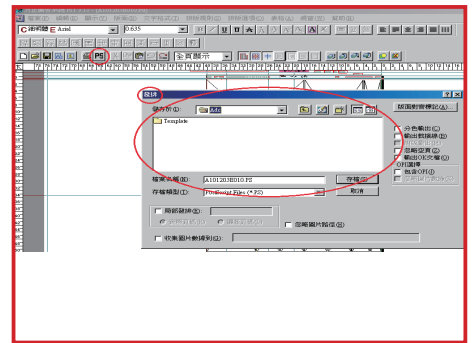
檔案(F) 編輯(E) 顯示(V) 版面(L) 文字格式(T) 排版控制(P) 排版選項(O) 表格(A) 視窗(W) 說明(H)

C 細明體 E Arial 0.635

PS

全頁顯示

存檔

儲存於(I): A2L

Template

檔案名稱(N): A101203BD10.PS

存檔類型(T): PostScript Files (*.PS)

存檔(S)

取消

版面對齊標記(A)

分色輸出(C)

輸出裁線標(L)

忽略空頁(Z)

輸出OEC交檔(D)

OPI選擇

檢查OPI(E)

局部儲存(P)

忽略圖片路徑(G)

收集圖片連結到(U)